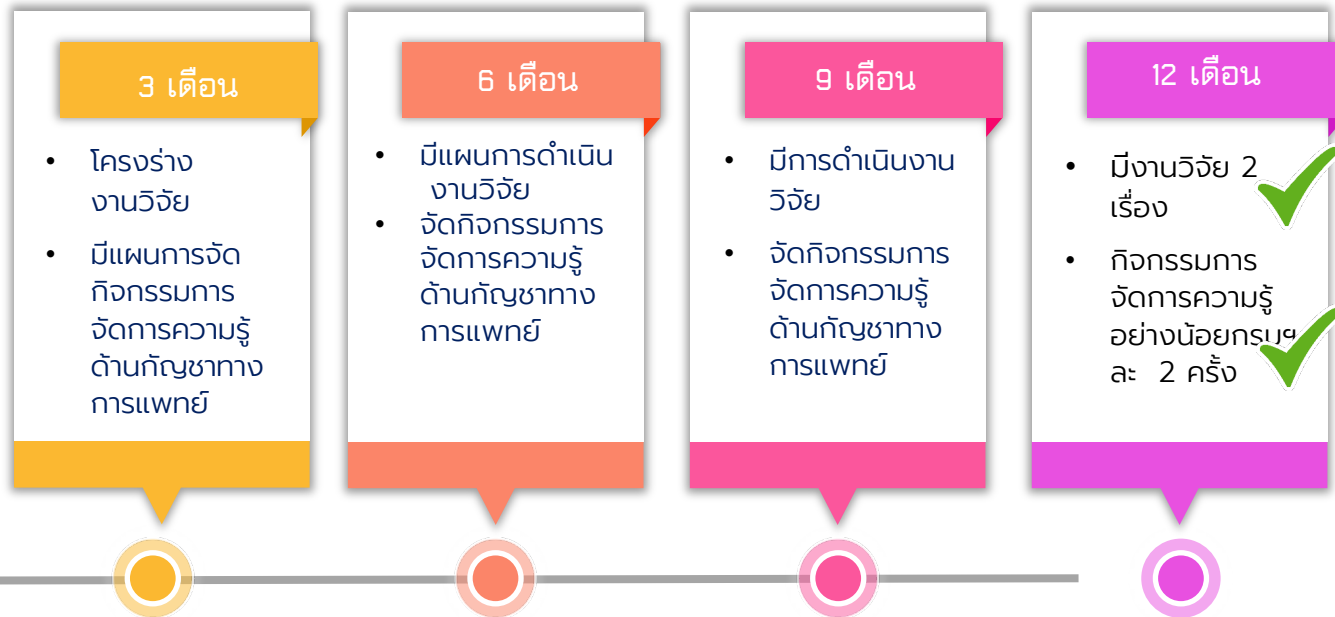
3 เดือน

- โครงร่างงานวิจัย
- มีแผนการจัดกิจกรรมการจัดการความรู้ด้านกัญชาทางการแพทย์

6 เดือน

- มีแผนการดำเนินงานวิจัย
- จัดกิจกรรมการจัดการความรู้ด้านกัญชาทางการแพทย์

9 เดือน

- มีการดำเนินงานวิจัย
- จัดกิจกรรมการจัดการความรู้ด้านกัญชาทางการแพทย์

12 เดือน

- มีงานวิจัย 2 เรื่อง
- กิจกรรมการจัดการความรู้อย่างน้อยกรมฯ ละ 2 ครั้ง